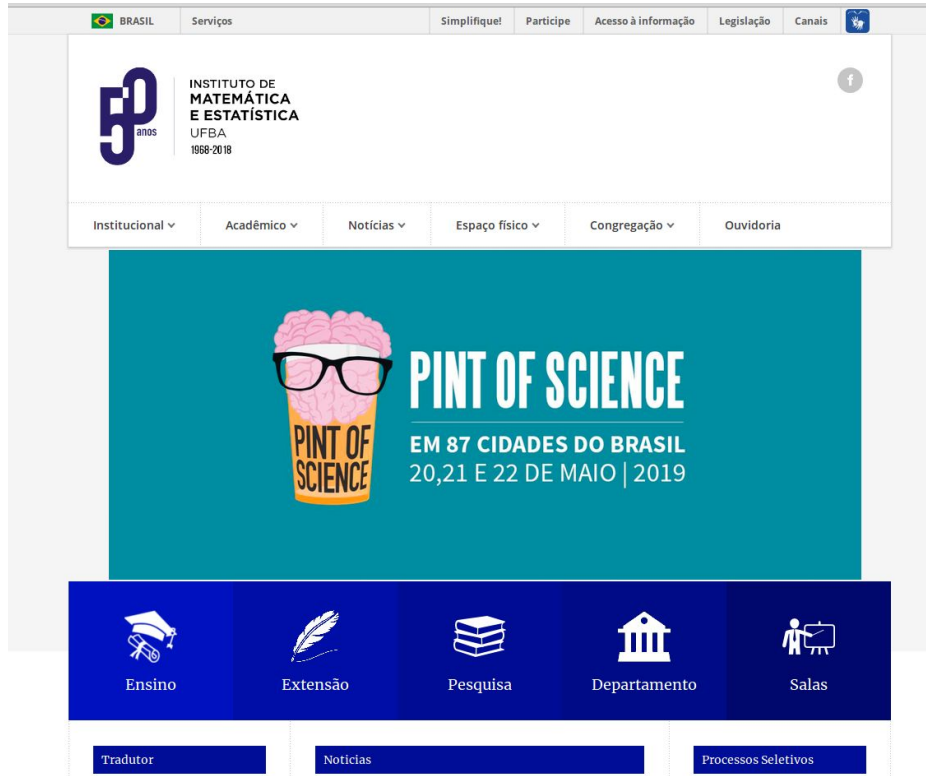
BRASIL Serviços Simplifique! Participe Acesso à informação Legislação Canais

50 anos

INSTITUTO DE MATEMÁTICA E ESTATÍSTICA
UFBA
1968-2018

f

Institucional Acadêmico Notícias Espaço físico Congregação Ouvidoria

PINT OF SCIENCE

PINT OF SCIENCE
EM 87 CIDADES DO BRASIL
20,21 E 22 DE MAIO | 2019

Ensino Extensão Pesquisa Departamento Salas

Tradutor

Noticias

Processos Seletivos